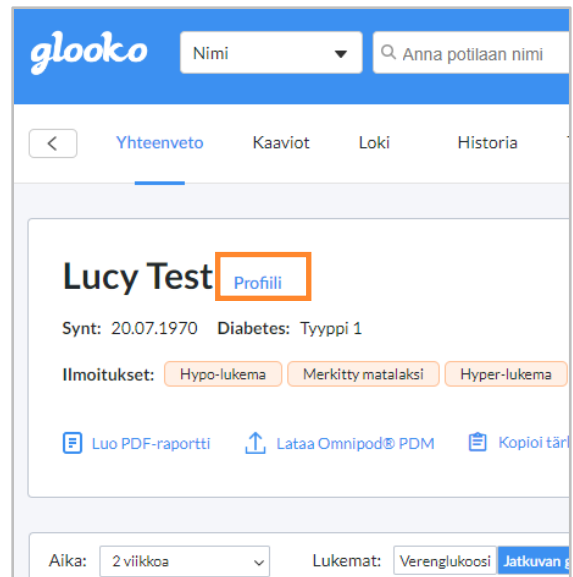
glooko

Nimi

Anna potilaan nimi

<

Yhteenveto

Kaaviot

Loki

Historia

Lucy Test Profiili

Synt: 20.07.1970 Diabetes: Tyyppi 1

Ilmoitukset: Hypo-lukema Merkitty matalaksi Hyper-lukema

Luo PDF-raportti

Lataa Omnipod® PDM

Kopioi tär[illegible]

Aika: 2 viikkoa

Lukemat: Verenglukoosi Jatkuvan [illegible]